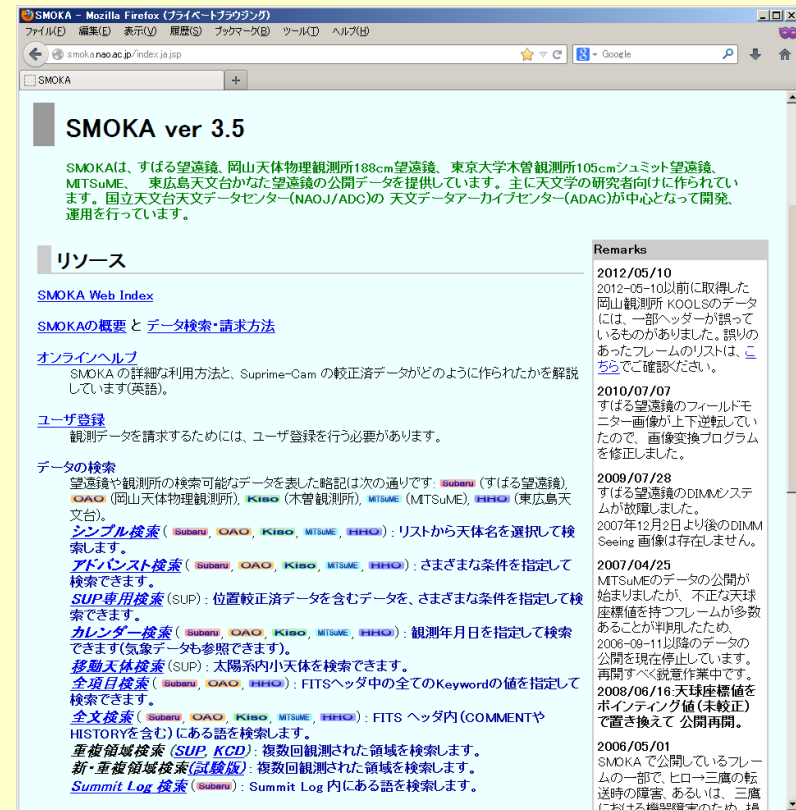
SMOKA - Mozilla Firefox (プライベートブラウジング)

ファイル(F) 編集(E) 表示(V) 履歴(S) ブックマーク(B) ツール(T) ヘルプ(H)

smoka.nao.ac.jp/index.ja.jsp

Google

SMOKA

SMOKA ver 3.5

SMOKAは、すばる望遠鏡、岡山天体物理観測所188cm望遠鏡、東京大学木曽観測所105cmシュミット望遠鏡、MITSuME、東広島天文台かなた望遠鏡の公開データを提供しています。主に天文学の研究者向けに作られています。国立天文台天文データセンター(NAOJ/ADC)の天文データアーカイブセンター(ADAC)が中心となって開発、運用を行っています。

リソース

SMOKA Web Index

SMOKAの概要 と データ検索・請求方法

オンラインヘルプ
SMOKA の詳細な利用方法と、Suprime-Cam の較正済データがどのように作られたかを解説しています(英語)。

ユーザ登録
観測データを請求するためには、ユーザ登録を行う必要があります。

データの検索
望遠鏡や観測所の検索可能なデータを表した略記は次の通りです: Subaru (すばる望遠鏡), OAO (岡山天体物理観測所), Kiso (木曽観測所), MITSuME (MITSuME), HHO (東広島天文台)。

シンプル検索 ( Subaru, OAO, Kiso, MITSuME, HHO ) : リストから天体名を選択して検索します。

アドバンスト検索 ( Subaru, OAO, Kiso, MITSuME, HHO ) : さまざまな条件を指定して検索できます。

SUP専用検索 (SUP) : 位置較正済データを含むデータを、さまざまな条件を指定して検索できます。

カレンダー検索 ( Subaru, OAO, Kiso, MITSuME, HHO ) : 観測年月日を指定して検索できます(気象データも参照できます)。

移動天体検索 (SUP) : 太陽系内小天体を検索できます。

全項目検索 ( Subaru, OAO, HHO ) : FITSヘッダ中の全てのKeywordの値を指定して検索できます。

全文検索 ( Subaru, OAO, Kiso, MITSuME, HHO ) : FITS ヘッダ内(COMMENTやHISTORYを含む)にある語を検索します。

重複領域検索 (SUP, KCD) : 複数回観測された領域を検索します。

新・重複領域検索(試験版) : 複数回観測された領域を検索します。

Summit Log 検索 ( Subaru ) : Summit Log 内にある語を検索します。

Remarks

2012/05/10
2012-05-10以前に取得した岡山観測所 KOOLSのデータには、一部ヘッダーが誤っているものがありました。誤りのあったフレームのリストは、こちらでご確認ください。

2010/07/07
すばる望遠鏡のフィールドモニター画像が上下逆転していたので、画像変換プログラムを修正しました。

2009/07/28
すばる望遠鏡のDIMMシステムが故障しました。
2007年12月2日以後のDIMM Seeing 画像は存在しません。

2007/04/25
MITSuMEのデータの公開が始まりましたが、不正な天球座標値を持つフレームが多数あることが判明したため、2006-09-11以降のデータの公開を現在停止しています。再開すべく鋭意作業中です。
2008/06/16:天球座標値をポインティング値(未較正)で置き換えて 公開再開。

2006/05/01
SMOKA で公開しているフレームの一部で、ヒロ→三鷹の転送時の障害、あるいは、三鷹における機器障害のため、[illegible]